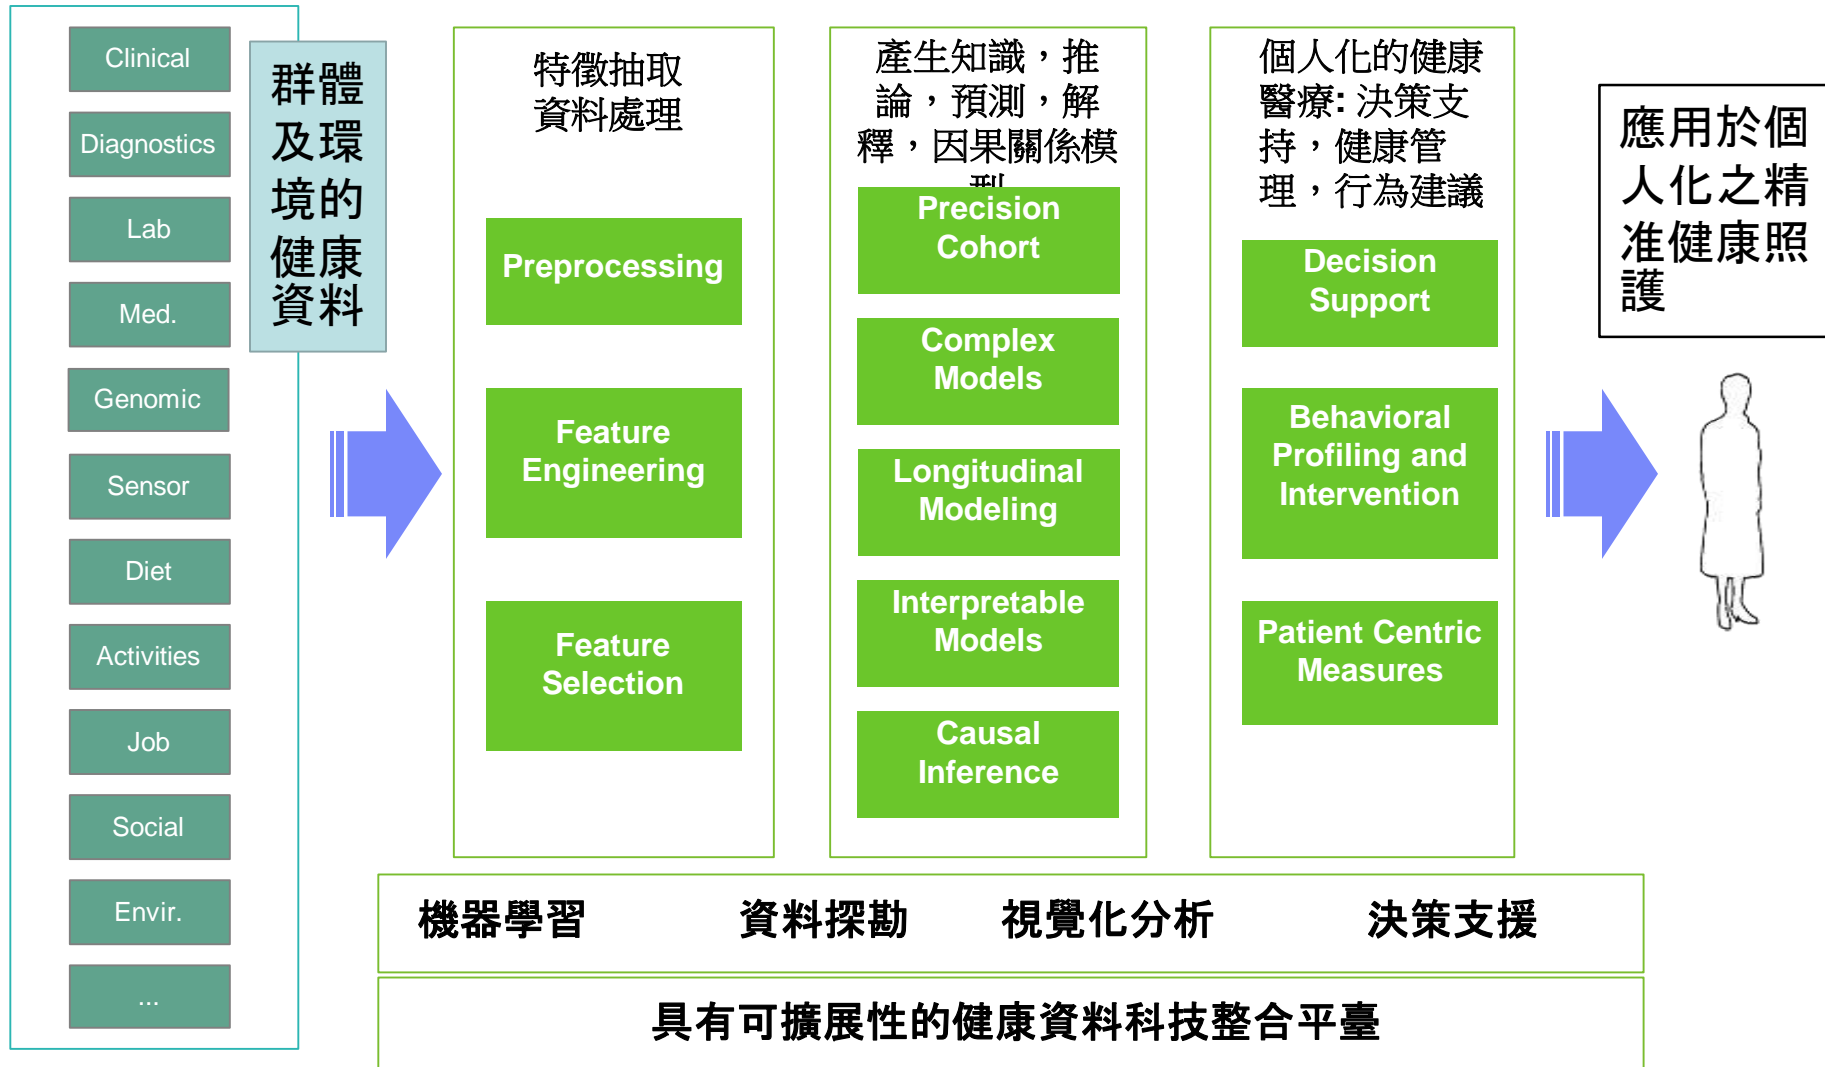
Clinical

Diagnostics

Lab

Med.

Genomic

Sensor

Diet

Activities

Job

Social

Envir.

...

群體及環境的健康資料

特徵抽取資料處理

Preprocessing

Feature Engineering

Feature Selection

產生知識，推論，預測，解釋，因果關係模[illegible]

Precision Cohort

Complex Models

Longitudinal Modeling

Interpretable Models

Causal Inference

個人化的健康醫療: 決策支持，健康管理，行為建議

Decision Support

Behavioral Profiling and Intervention

Patient Centric Measures

應用於個人化之精准健康照護

機器學習　資料探勘　視覺化分析　決策支援

具有可擴展性的健康資料科技整合平臺